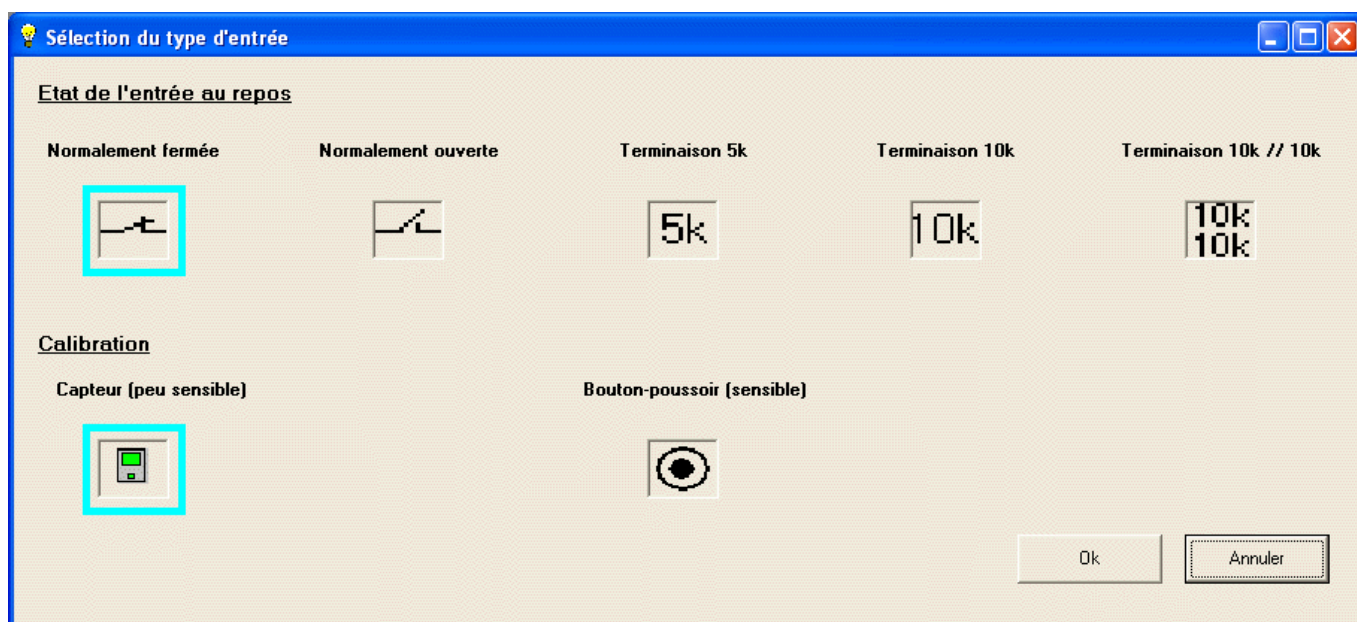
Sélection du type d'entrée

Etat de l'entrée au repos

Normalement fermée

Normalement ouverte

Terminaison 5k

Terminaison 10k

Terminaison 10k // 10k

5k

10k

10k
10k

Calibration

Capteur (peu sensible)

Bouton-poussoir (sensible)

Ok

Annuler